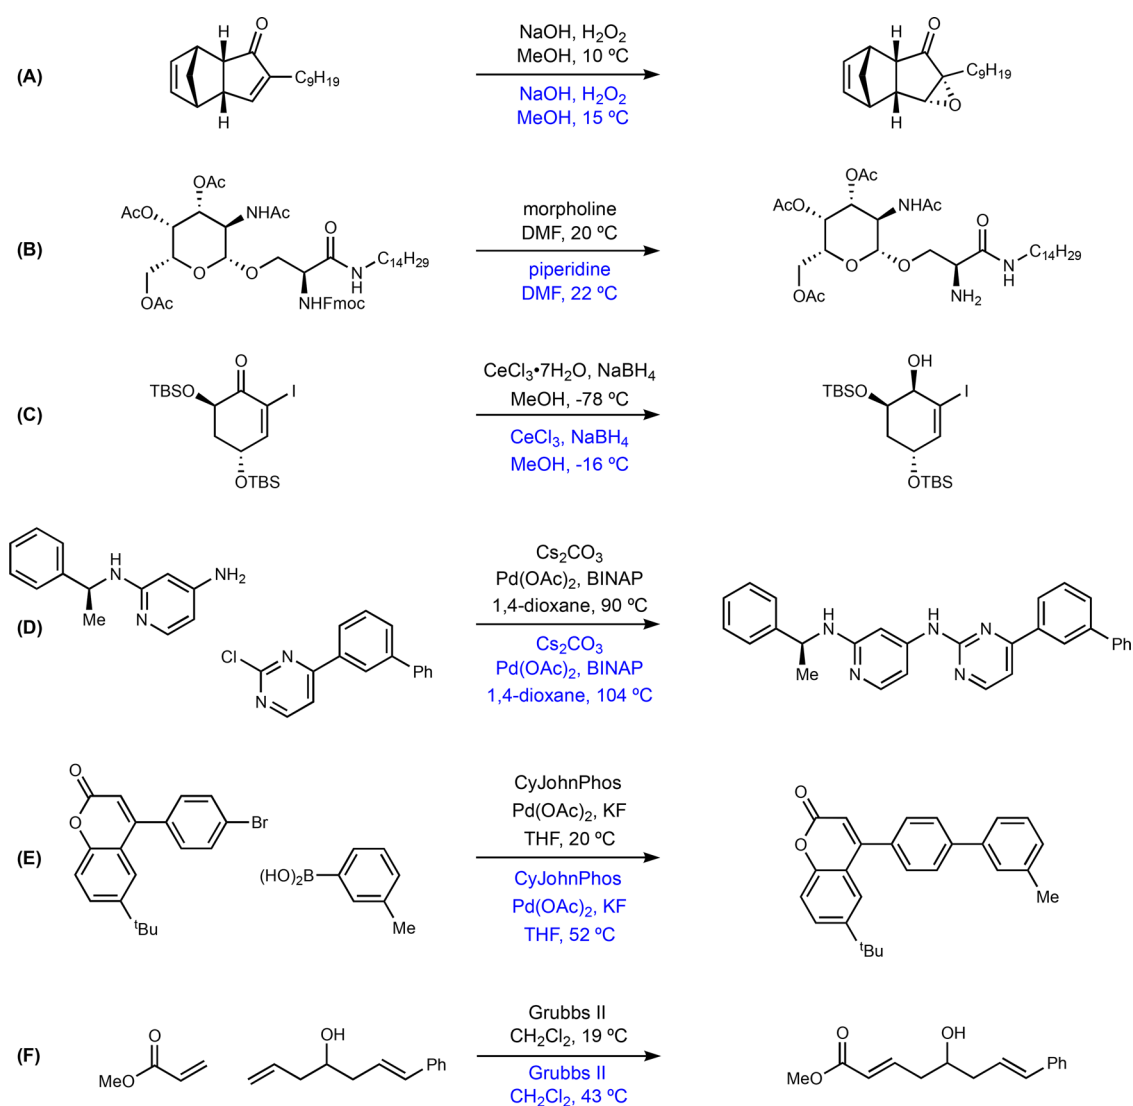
(A)

H O C$_9$H$_{19}$ H

NaOH, H$_2$O$_2$
MeOH, 10 ºC

NaOH, H$_2$O$_2$
MeOH, 15 ºC

H O C$_9$H$_{19}$ O H

(B)

OAc AcO NHAc O O O N H C$_{14}$H$_{29}$ OAc NHFmoc

morpholine
DMF, 20 ºC

piperidine
DMF, 22 ºC

OAc AcO NHAc O O O N H C$_{14}$H$_{29}$ OAc NH$_2$

(C)

O TBSO I OTBS

CeCl$_3$•7H$_2$O, NaBH$_4$
MeOH, -78 ºC

CeCl$_3$, NaBH$_4$
MeOH, -16 ºC

OH TBSO I OTBS

(D)

H N NH$_2$ Me N

Cl N N Ph

Cs$_2$CO$_3$
Pd(OAc)$_2$, BINAP
1,4-dioxane, 90 ºC

Cs$_2$CO$_3$
Pd(OAc)$_2$, BINAP
1,4-dioxane, 104 ºC

H N H N N Ph Me N N

(E)

O O Br $^t$Bu

(HO)$_2$B Me

CyJohnPhos
Pd(OAc)$_2$, KF
THF, 20 ºC

CyJohnPhos
Pd(OAc)$_2$, KF
THF, 52 ºC

O O Me $^t$Bu

(F)

O MeO

OH Ph

Grubbs II
CH$_2$Cl$_2$, 19 ºC

Grubbs II
CH$_2$Cl$_2$, 43 ºC

O OH MeO Ph